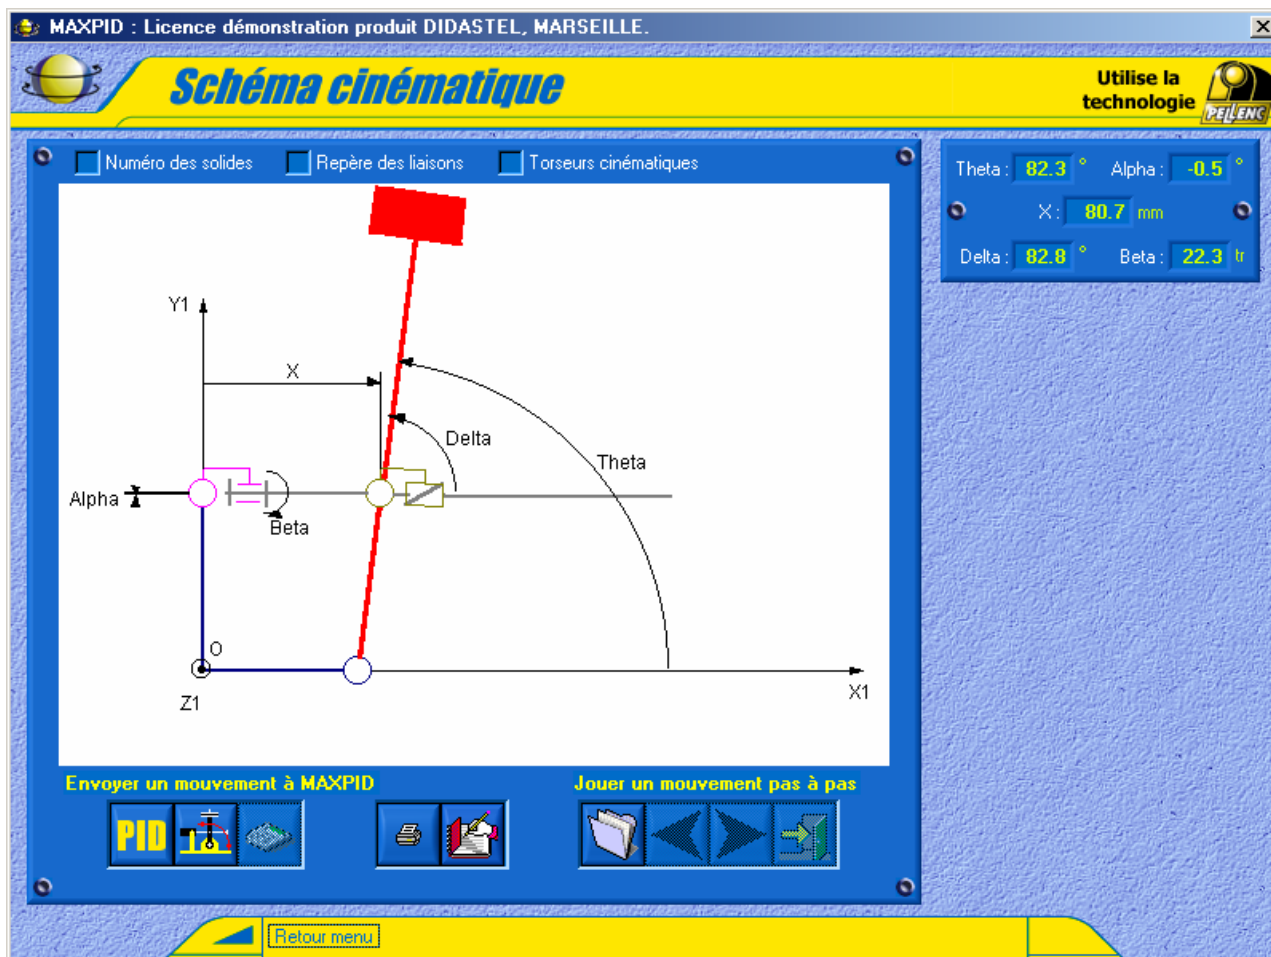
MAXPID : Licence démonstration produit DIDASTEL, MARSEILLE.

Schéma cinématique

Utilise la technologie

PELLENC

Numéro des solides

Repère des liaisons

Torseurs cinématiques

Theta : 82.3 °

Alpha : -0.5 °

X : 80.7 mm

Delta : 82.8 °

Beta : 22.3 tr

Y1

X

Delta

Theta

Alpha

Beta

O

Z1

X1

Envoyer un mouvement à MAXPID

PID

Jouer un mouvement pas à pas

Retour menu